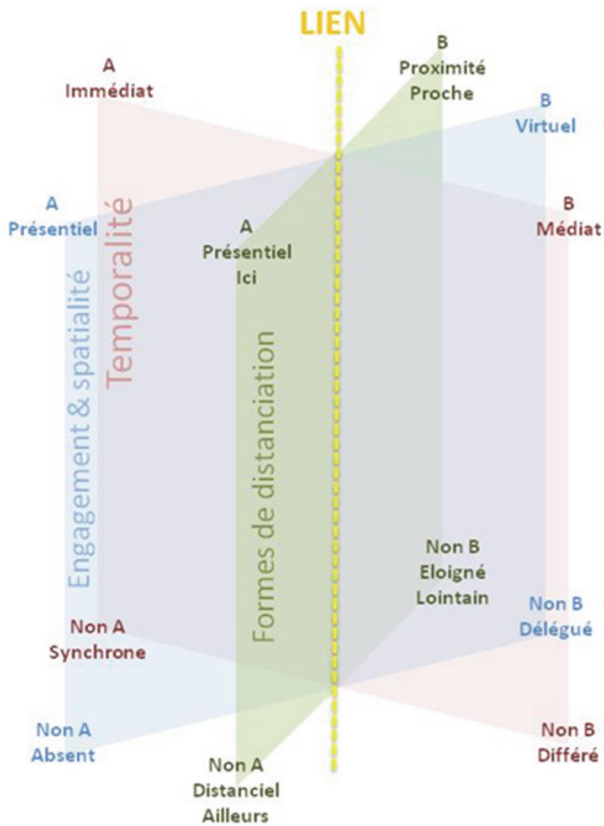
LIEN

A
Immédiat

B
Proximité
Proche

B
Virtuel

A
Présentiel

B
Médiat

A
Présentiel
Ici

Temporalité

Engagement & spatialité

Formes de distanciation

Non B
Eloigné
Lointain

Non B
Délégué

Non A
Synchrone

Non A
Absent

Non B
Différé

Non A
Distanciel
Ailleurs